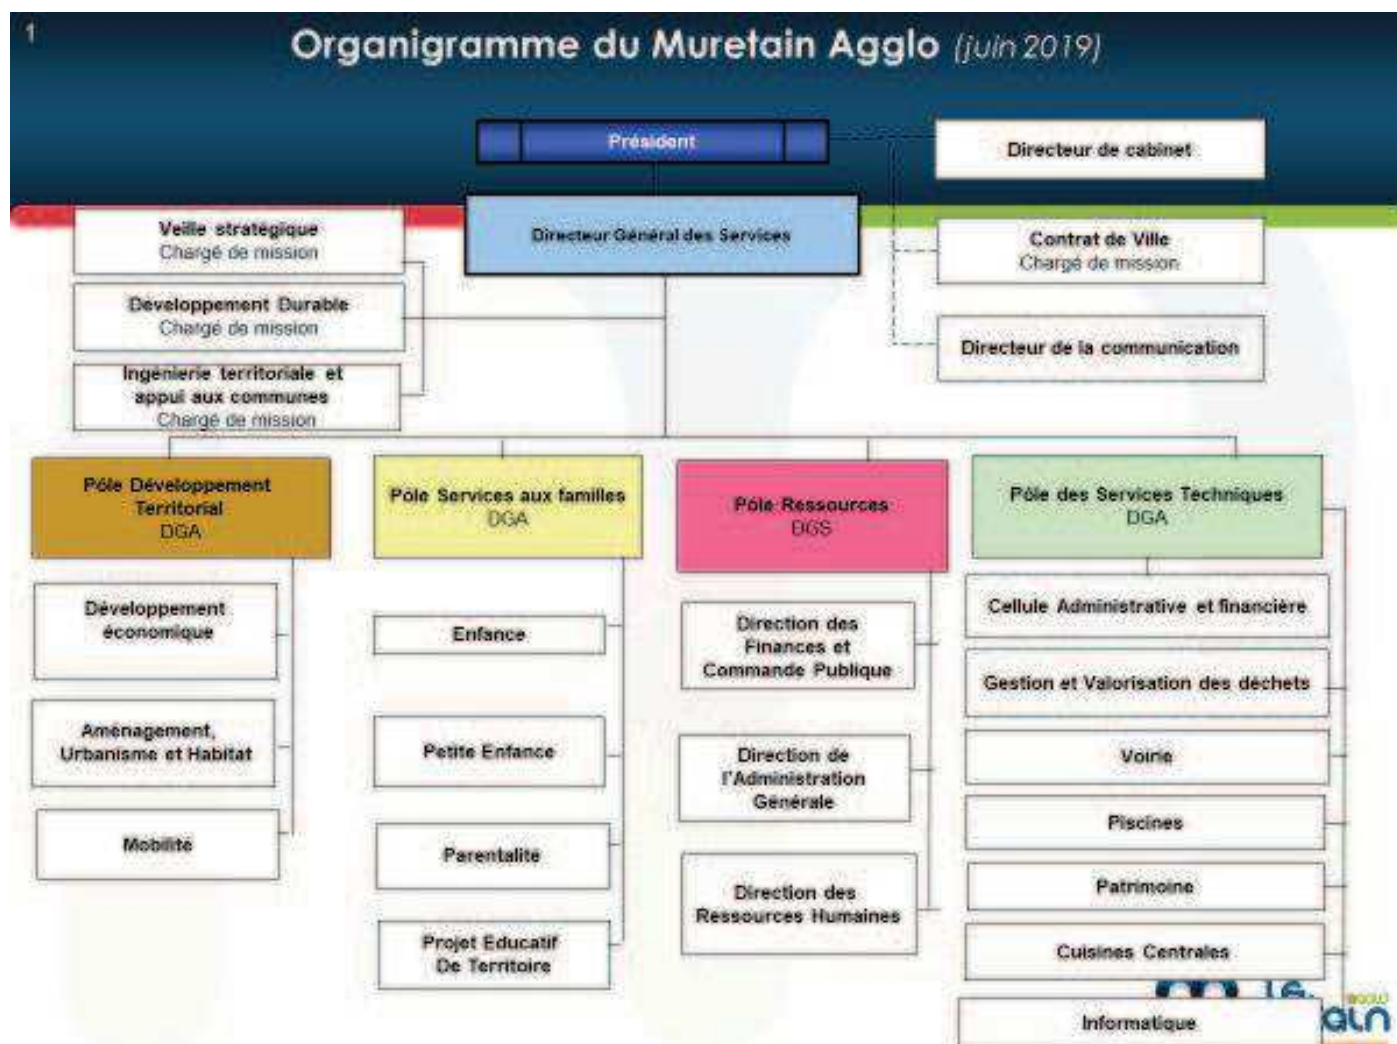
1

Organigramme du Muretain Agglo (juin 2019)

Président

Directeur de cabinet

Directeur Général des Services

Veille stratégique
Chargé de mission

Développement Durable
Chargé de mission

Ingénierie territoriale et appui aux communes
Chargé de mission

Contrat de Ville
Chargé de mission

Directeur de la communication

Pôle Développement Territorial
DGA

Développement économique

Aménagement, Urbanisme et Habitat

Mobilité

Pôle Services aux familles
DGA

Enfance

Petite Enfance

Parentalité

Projet Educatif De Territoire

Pôle Ressources
DGS

Direction des Finances et Commande Publique

Direction de l'Administration Générale

Direction des Ressources Humaines

Pôle des Services Techniques
DGA

Cellule Administrative et financière

Gestion et Valorisation des déchets

Voirie

Piscines

Patrimoine

Cuisines Centrales

Informatique